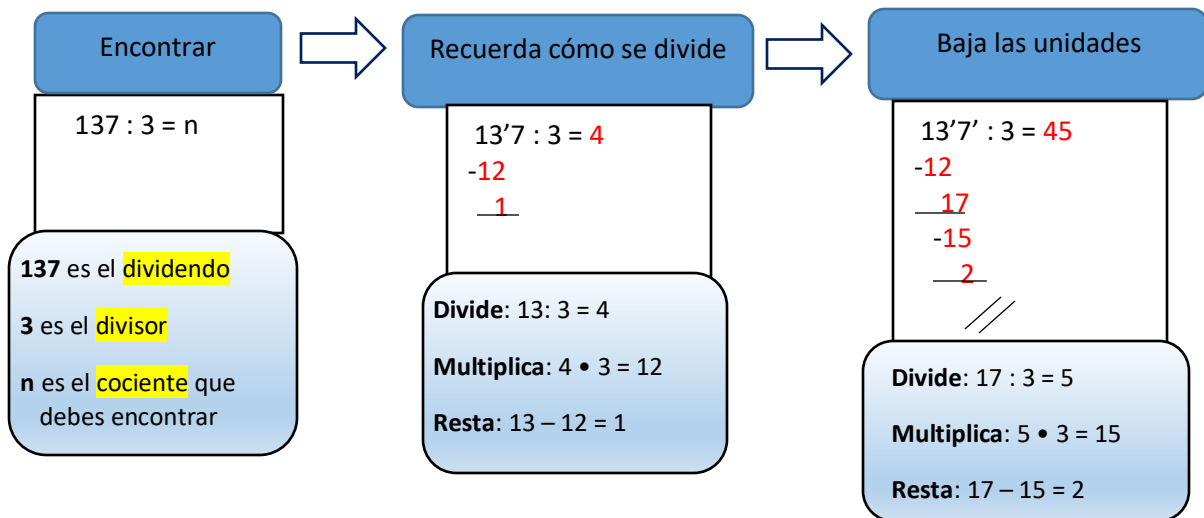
Encontrar

137 : 3 = n

**137** es el dividendo

**3** es el divisor

**n** es el cociente que debes encontrar

Recuerda cómo se divide

13’7 : 3 = 4
-12
1

**Divide**: 13: 3 = 4

**Multiplica**: 4 • 3 = 12

**Resta**: 13 – 12 = 1

Baja las unidades

13’7’ : 3 = 45
-12
17
-15
2

**Divide**: 17 : 3 = 5

**Multiplica**: 5 • 3 = 15

**Resta**: 17 – 15 = 2